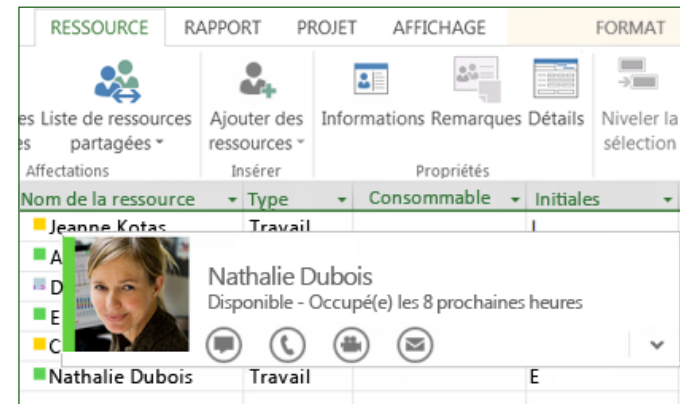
RESSOURCE RAPPORT PROJET AFFICHAGE FORMAT

es Liste de ressources partagées
s
Affectations

Ajouter des ressources
Insérer

Informations Remarques Détails
Propriétés

Niveler la sélection

| Nom de la ressource | Type | Consommable | Initiales |
|---|---|---|---|
| Jeanne Kotas | Travail | | J |
| A | | | |
| D | | | |
| E | | | |
| C | | | |
| Nathalie Dubois | Travail | | E |

Nathalie Dubois
Disponible - Occupé(e) les 8 prochaines heures